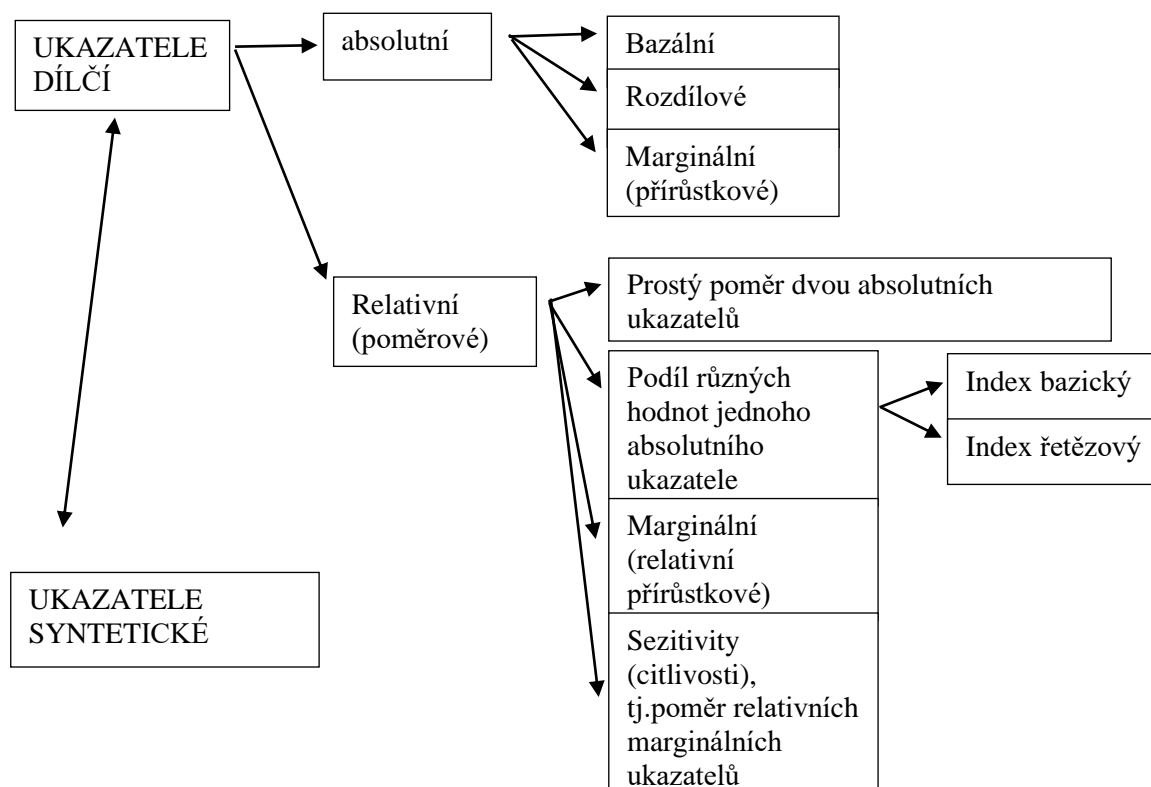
UKAZATELE DÍLČÍ

absolutní

Bazální

Rozdílové

Marginální (přírůstkové)

Relativní (poměrové)

Prostý poměr dvou absolutních ukazatelů

Podíl různých hodnot jednoho absolutního ukazatele

Index bazický

Index řetězový

Marginální (relativní přírůstkové)

Sezitivity (citlivosti), tj.poměr relativních marginálních ukazatelů

UKAZATELE SYNTETICKÉ